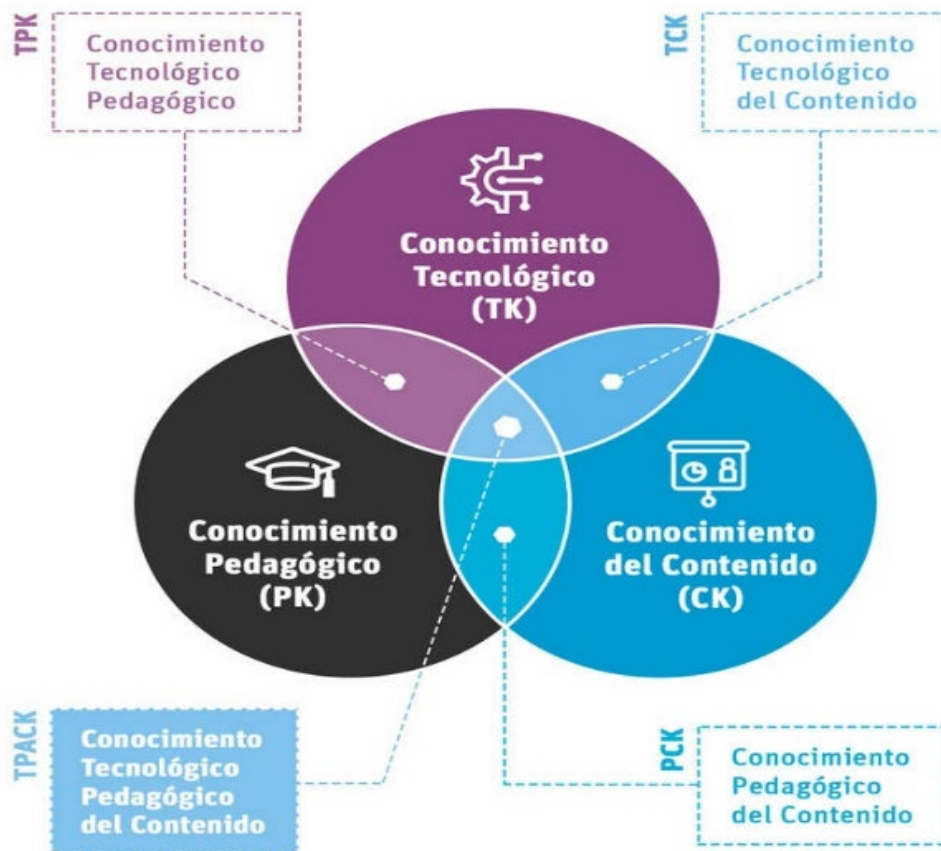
TPK
Conocimiento Tecnológico Pedagógico

TCK
Conocimiento Tecnológico del Contenido

Conocimiento Tecnológico (TK)

Conocimiento Pedagógico (PK)

Conocimiento del Contenido (CK)

TPACK
Conocimiento Tecnológico Pedagógico del Contenido

PCK
Conocimiento Pedagógico del Contenido